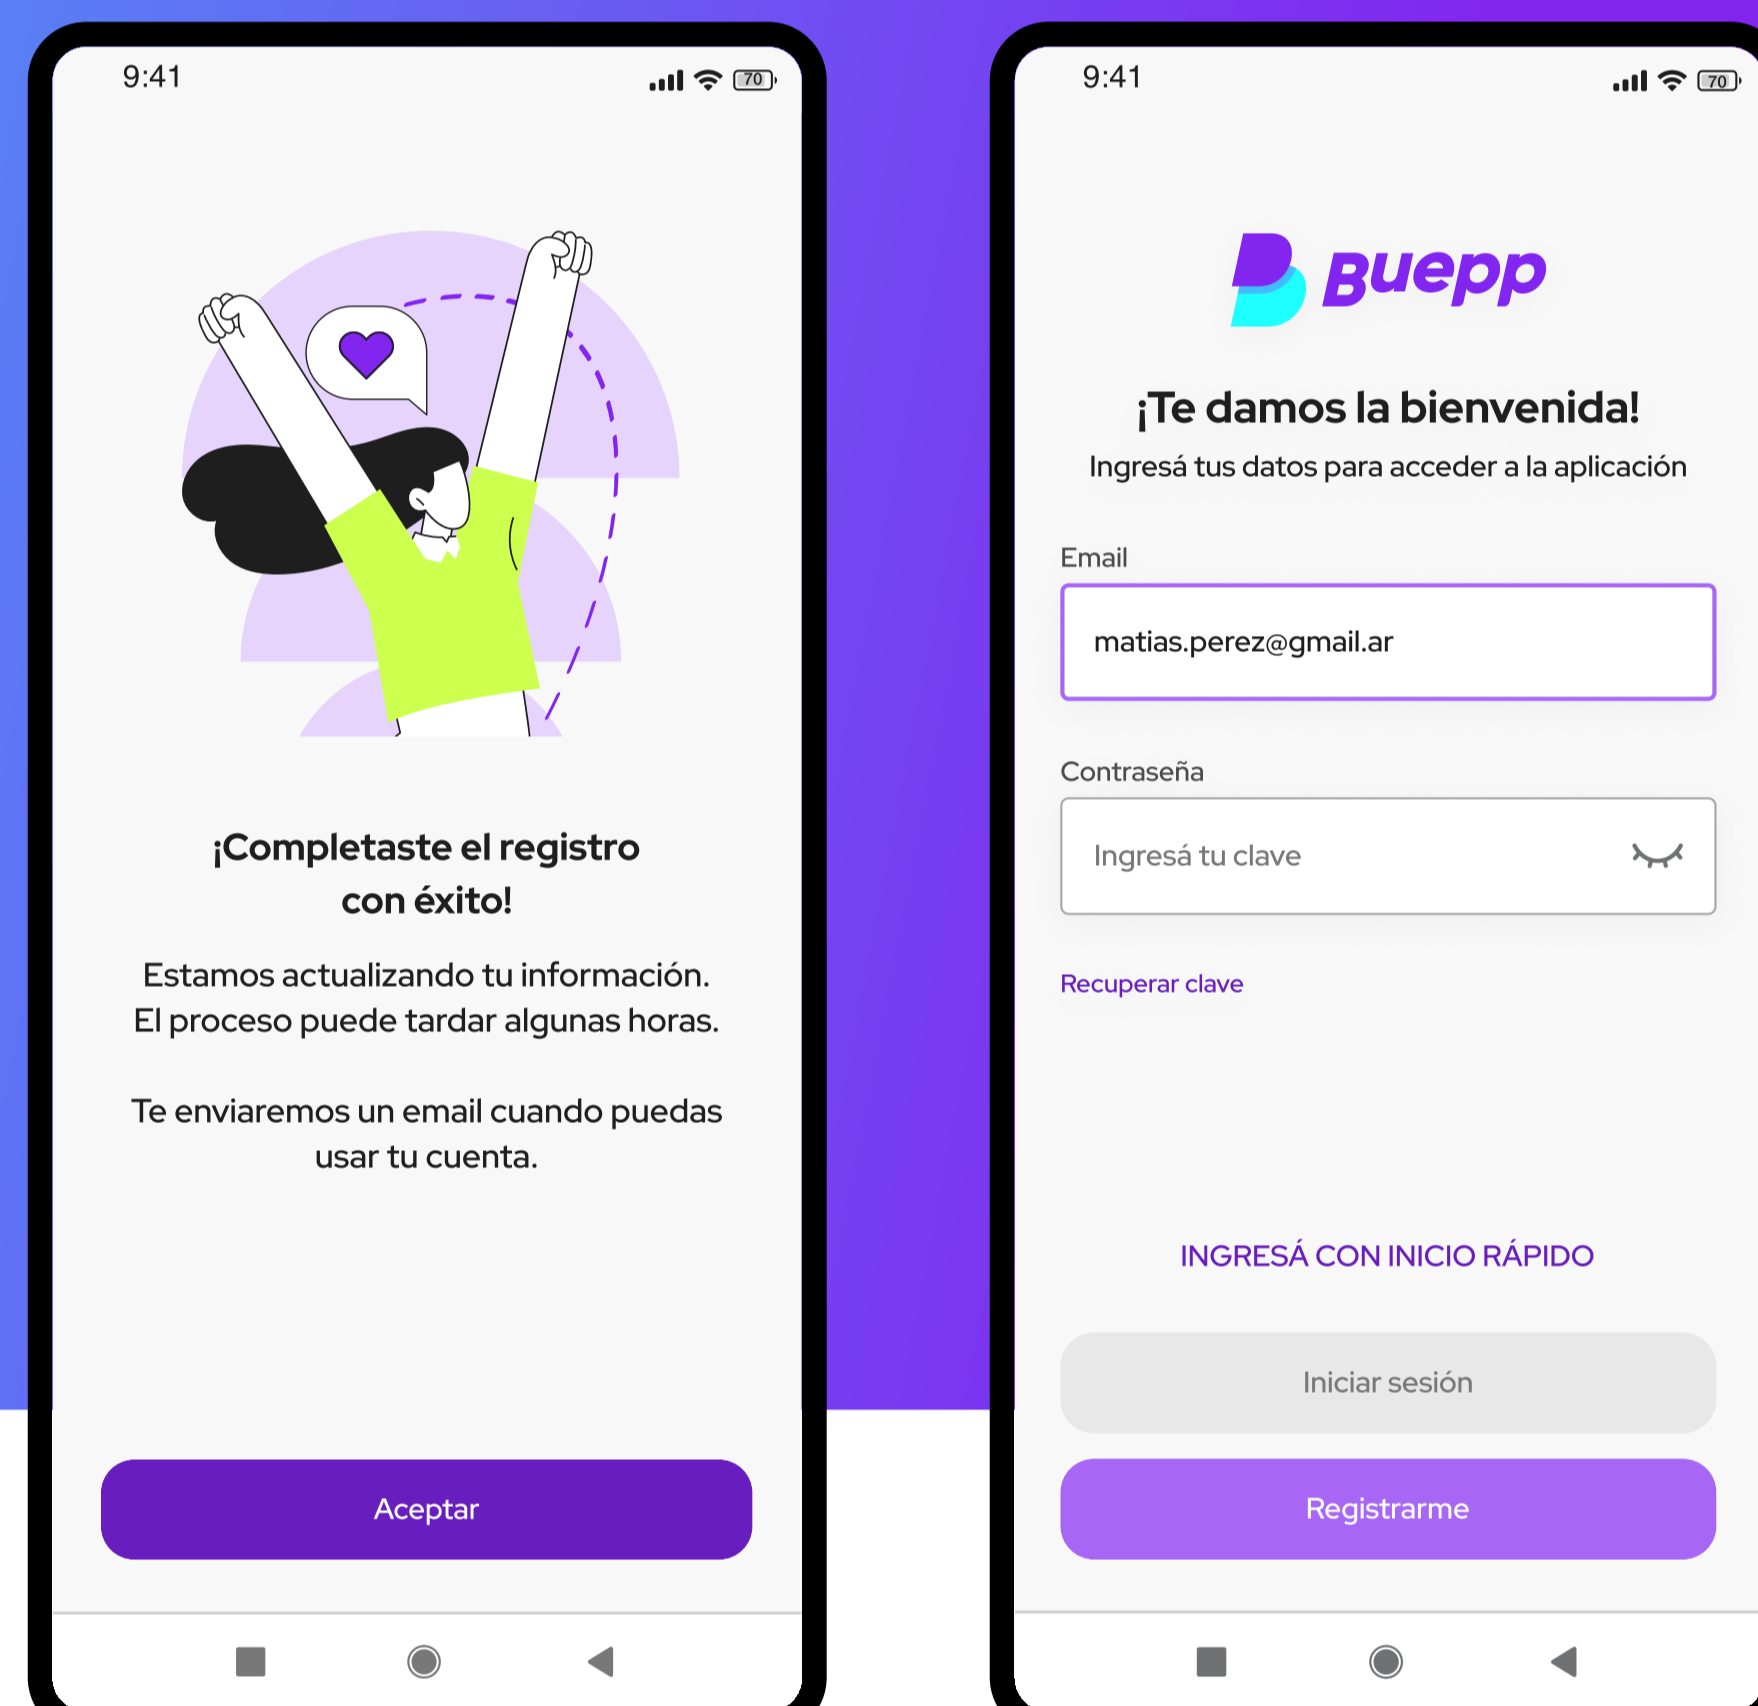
9:41

70

¡Completaste el registro con éxito!

Estamos actualizando tu información. El proceso puede tardar algunas horas.

Te enviaremos un email cuando puedas usar tu cuenta.

Aceptar

9:41

70

Buepp

¡Te damos la bienvenida!

Ingresá tus datos para acceder a la aplicación

Email

matias.perez@gmail.ar

Contraseña

Ingresá tu clave

Recuperar clave

INGRESÁ CON INICIO RÁPIDO

Iniciar sesión

Registrarme